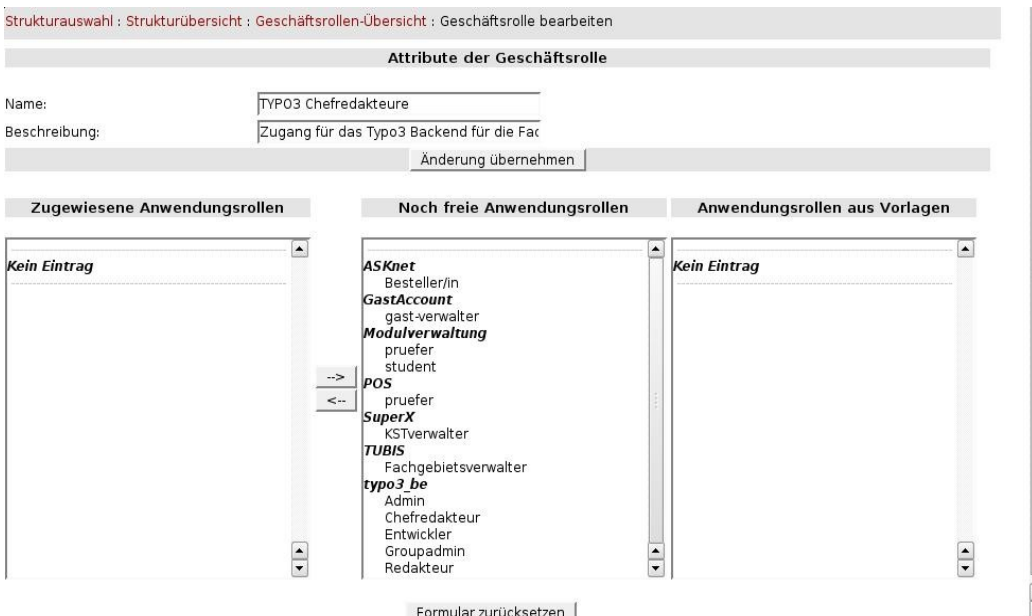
Strukturauswahl : Strukturübersicht : Geschäftsrollen-Übersicht : Geschäftsrolle bearbeiten

Attribute der Geschäftsrolle

Name: TYPO3 Chefredakteure

Beschreibung: Zugang für das Typo3 Backend für die Fac

Änderung übernehmen

Zugewiesene Anwendungsrollen

Kein Eintrag

-->

<--

Noch freie Anwendungsrollen

ASKnet
Besteller/in
GastAccount
gast-verwalter
Modulverwaltung
pruefer
student
POS
pruefer
SuperX
KSTverwalter
TUBIS
Fachgebietsverwalter
typo3_be
Admin
Chefredakteur
Entwickler
Groupadmin
Redakteur

Anwendungsrollen aus Vorlagen

Kein Eintrag

Formular zurücksetzen